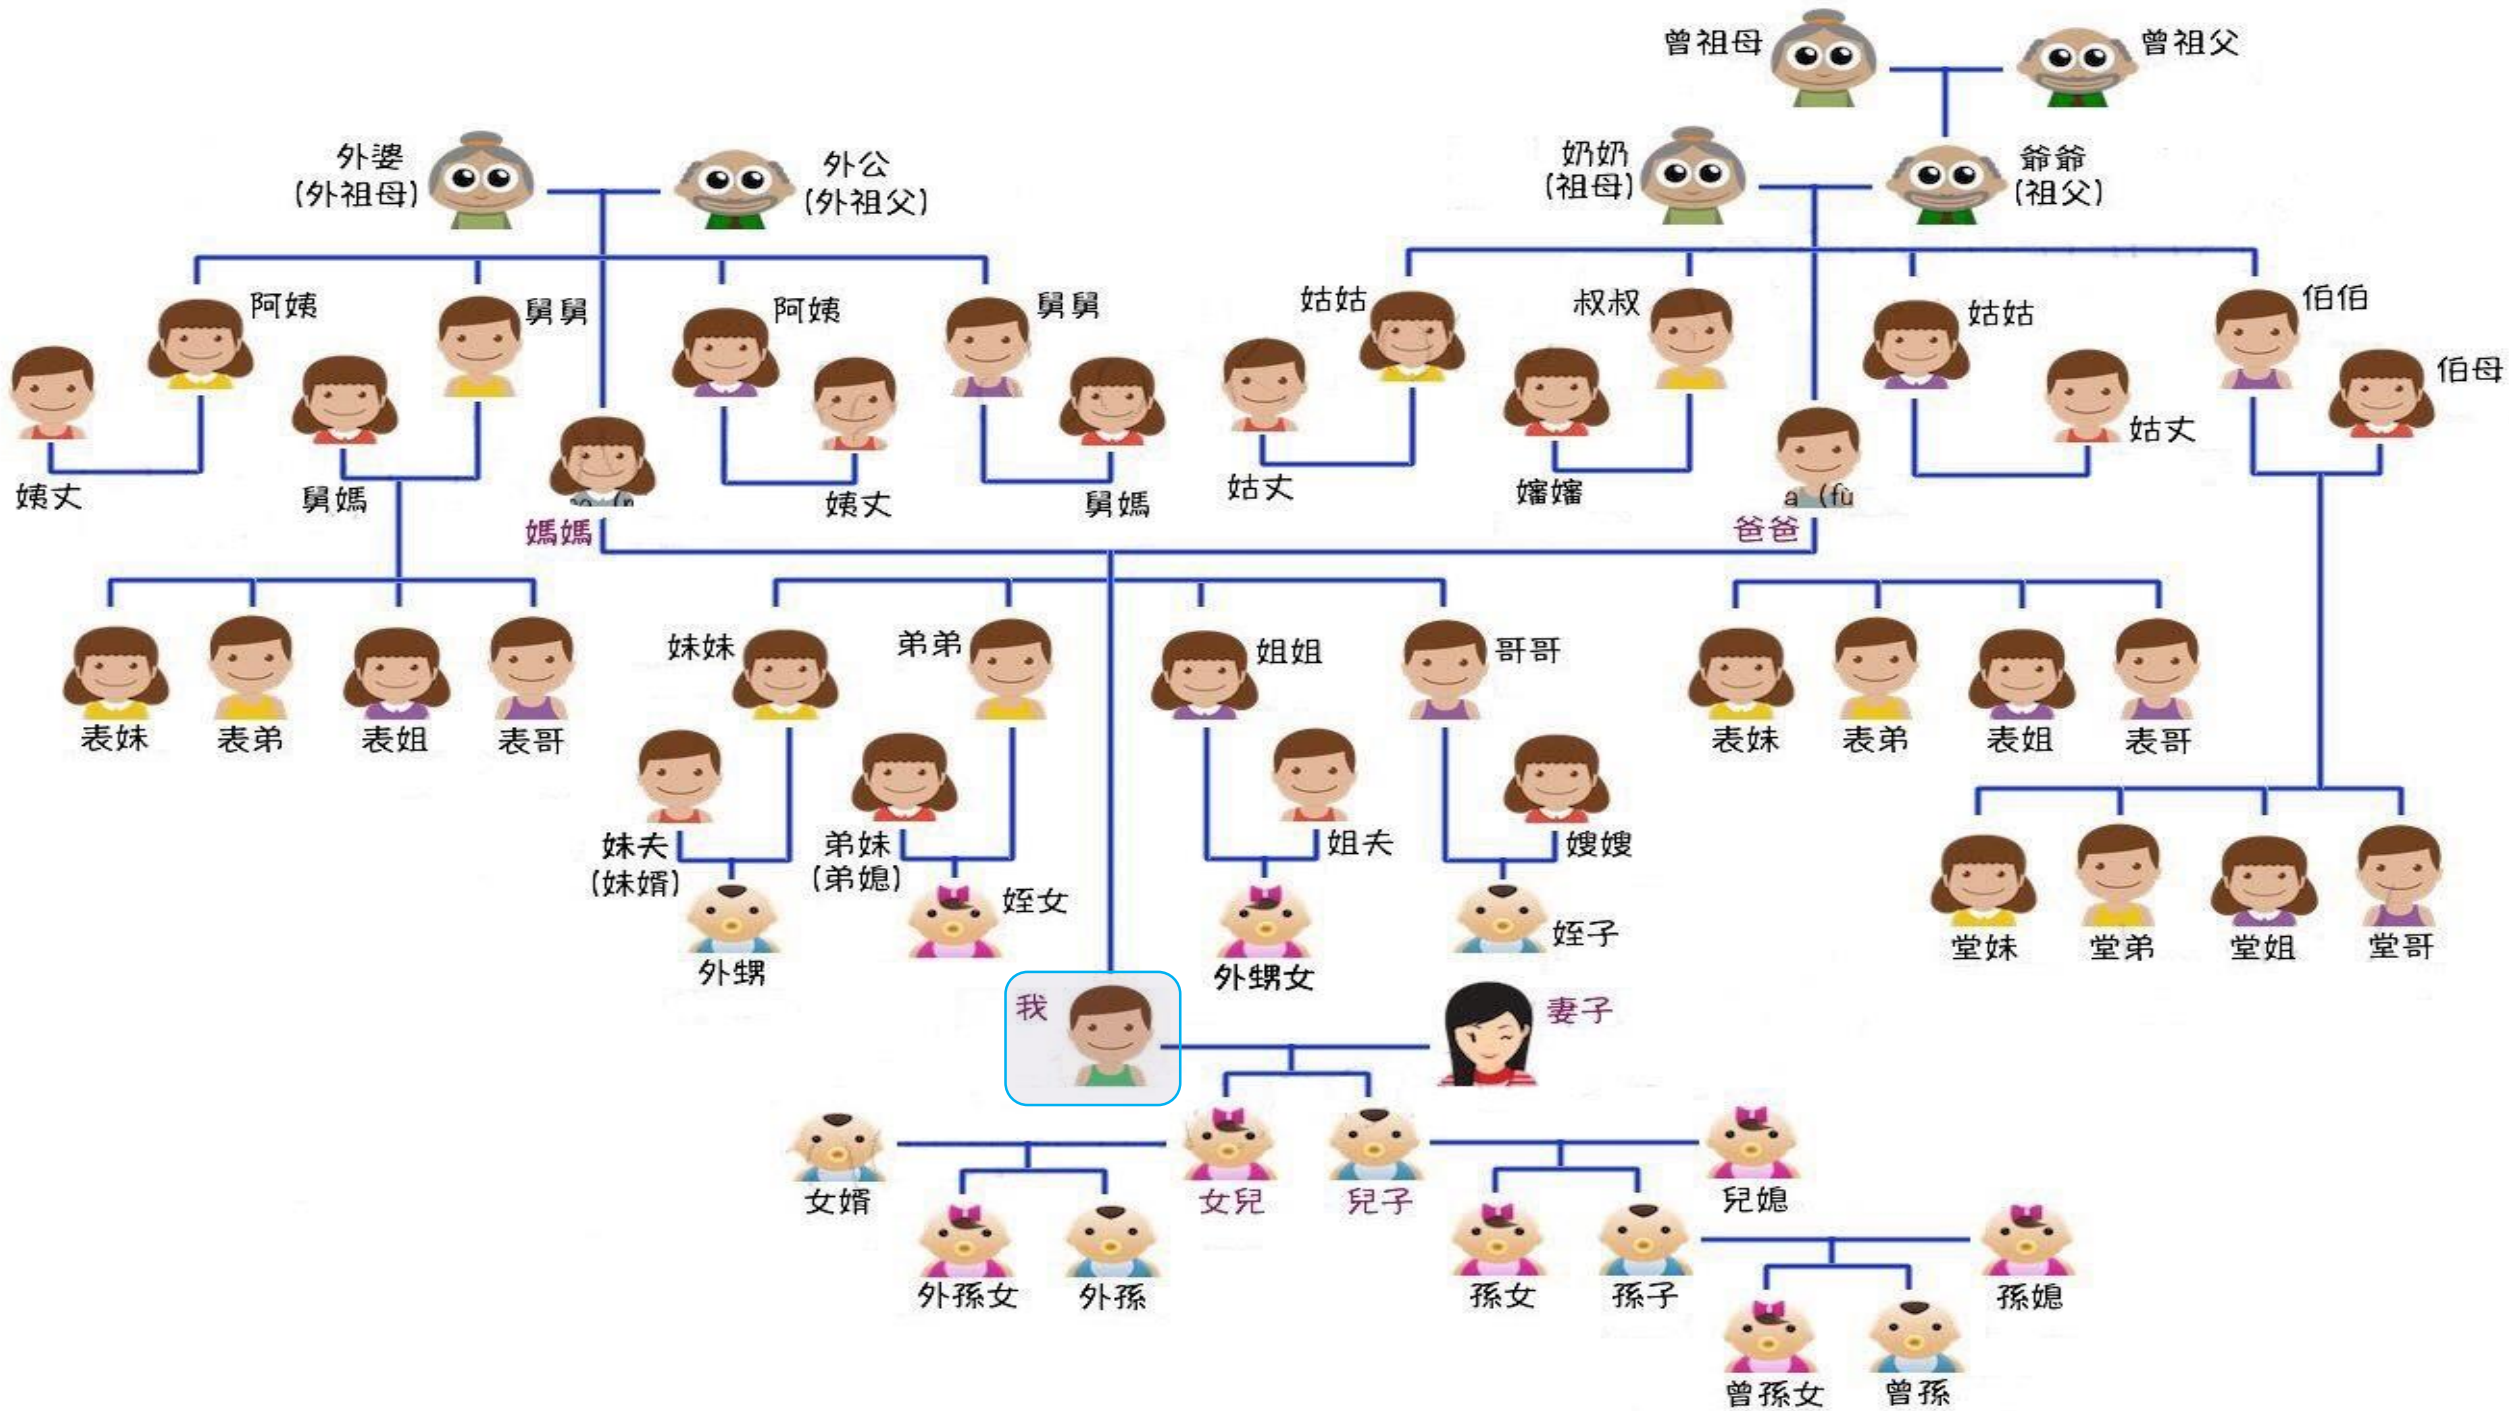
曾祖母 曾祖父

外婆
(外祖母)

外公
(外祖父)

奶奶
(祖母)

爺爺
(祖父)

阿姨 舅舅 阿姨 舅舅 姑姑 叔叔 姑姑 伯伯 伯母

姨丈 舅媽 媽媽 姨丈 舅媽 姑丈 嬸嬸 爸爸 姑丈

表妹 表弟 表姐 表哥

妹妹 弟弟 姐姐 哥哥

表妹 表弟 表姐 表哥

妹夫
(妹婿)

弟妹
(弟媳)

姐夫 嫂嫂

外甥 姪女 外甥女 姪子

堂妹 堂弟 堂姐 堂哥

我 妻子

女婿 女兒 兒子 兒媳

外孫女 外孫 孫女 孫子 孫媳

曾孫女 曾孫